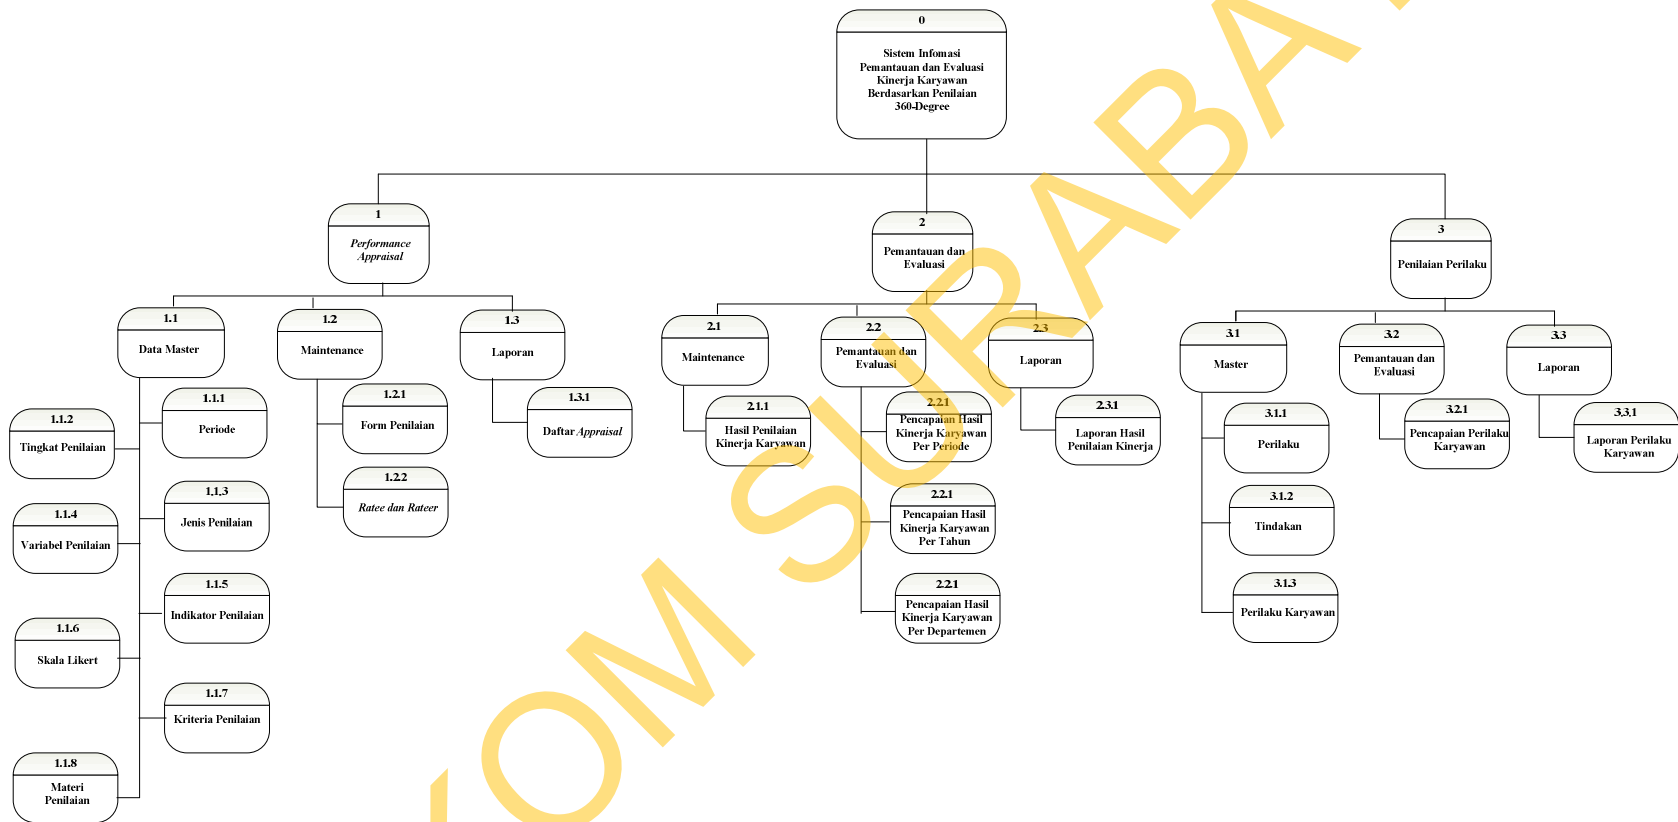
0
Sistem Infomasi Pemantauan dan Evaluasi Kinerja Karyawan Berdasarkan Penilaian 360-Degree

1
*Performance Appraisal*

2
Pemantauan dan Evaluasi

3
Penilaian Perilaku

1.1
Data Master

1.2
Maintenance

1.3
Laporan

1.1.2
Tingkat Penilaian

1.1.1
Periode

1.2.1
Form Penilaian

1.3.1
Daftar *Appraisal*

1.1.3
Jenis Penilaian

1.22
*Ratee dan Rateer*

1.1.4
Variabel Penilaian

1.1.5
Indikator Penilaian

1.1.6
Skala Likert

1.1.7
Kriteria Penilaian

1.1.8
Materi Penilaian

2.1
Maintenance

2.2
Pemantauan dan Evaluasi

2.3
Laporan

2.1.1
Hasil Penilaian Kinerja Karyawan

2.2.1
Pencapaian Hasil Kinerja Karyawan Per Periode

2.3.1
Laporan Hasil Penilaian Kinerja

2.2.1
Pencapaian Hasil Kinerja Karyawan Per Tahun

2.2.1
Pencapaian Hasil Kinerja Karyawan Per Departemen

3.1
Master

3.2
Pemantauan dan Evaluasi

3.3
Laporan

3.1.1
Perilaku

3.2.1
Pencapaian Perilaku Karyawan

3,3,1
Laporan Perilaku Karyawan

3.1.2
Tindakan

3.1.3
Perilaku Karyawan

KOM SURABAYA